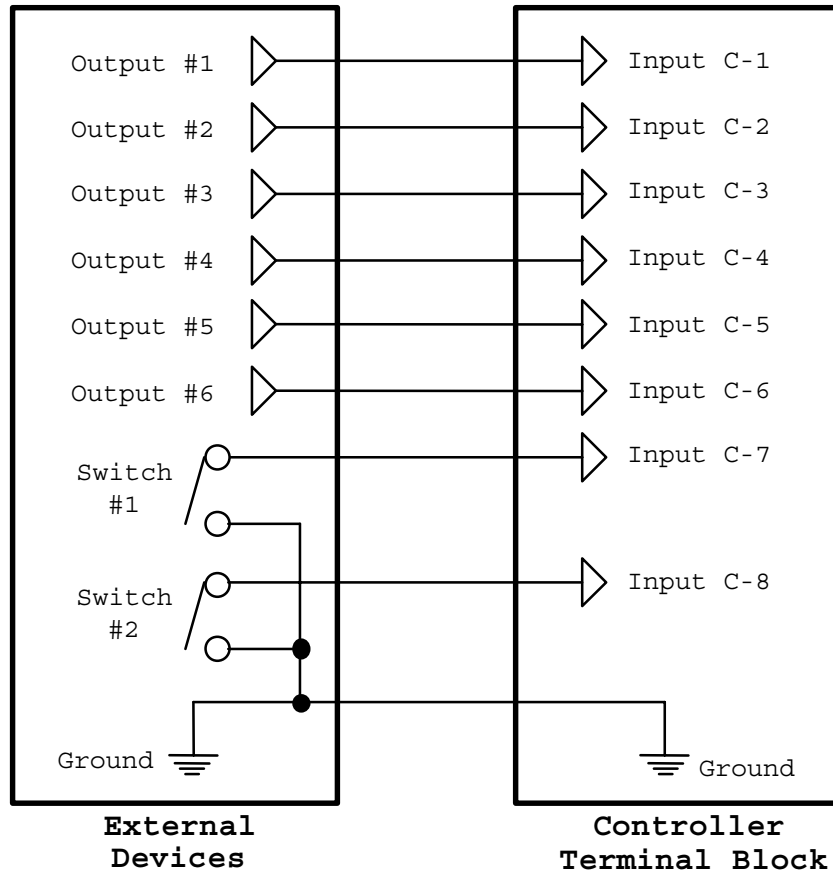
Output #1
Input C-1
Output #2
Input C-2
Output #3
Input C-3
Output #4
Input C-4
Output #5
Input C-5
Output #6
Input C-6
Switch #1
Input C-7
Switch #2
Input C-8
Ground
Ground

**External Devices**

**Controller Terminal Block**